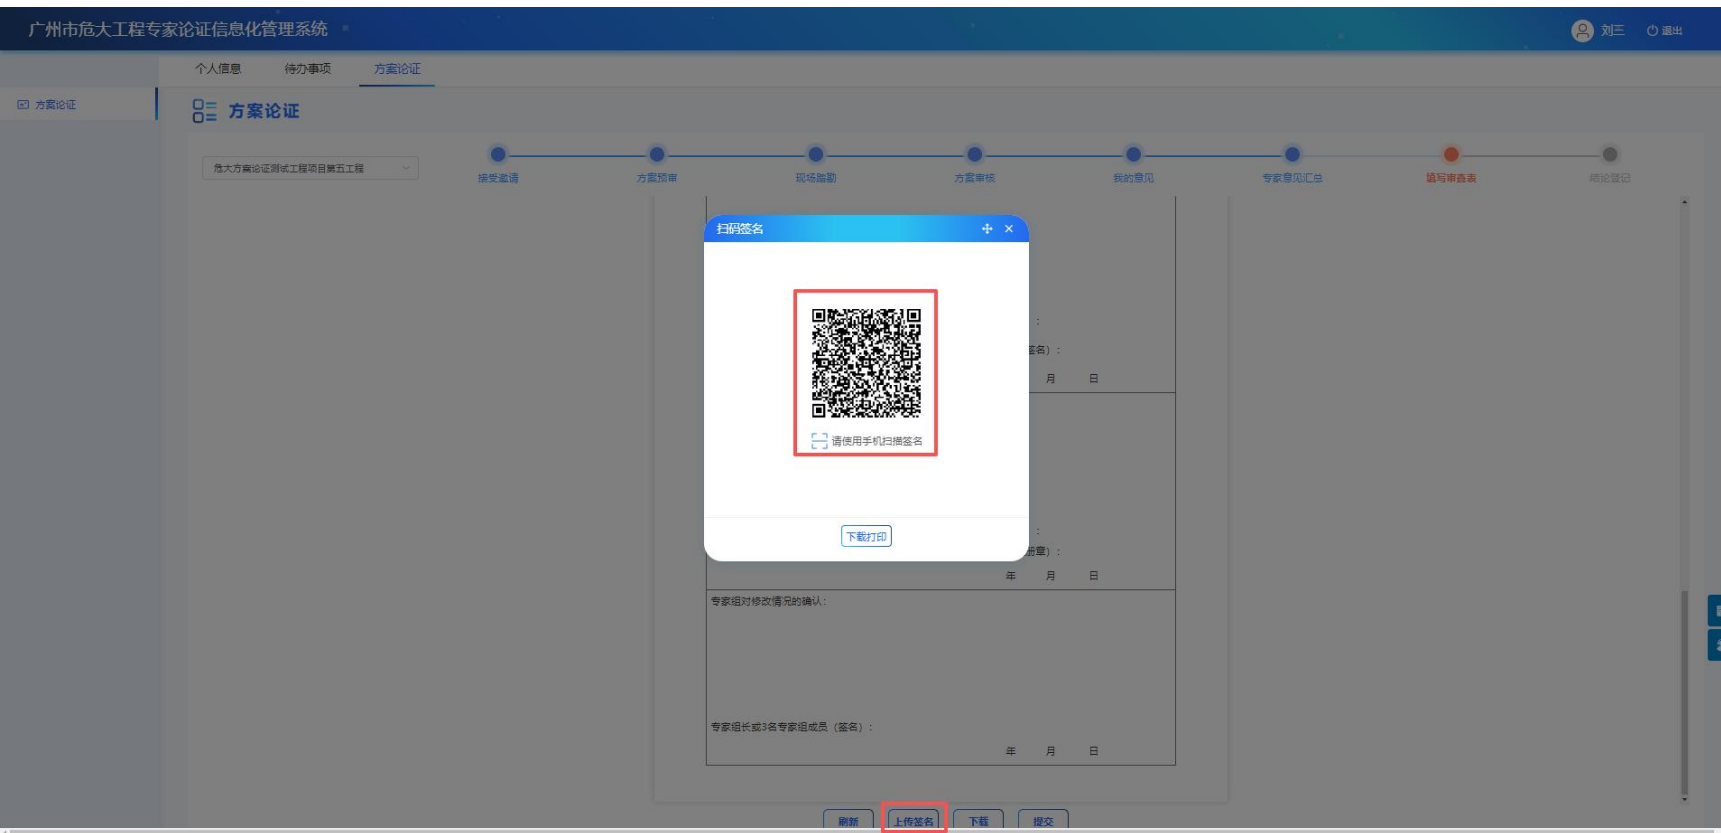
广州市危大工程专家论证信息化管理系统

刘三 退出

个人信息 待办事项 方案论证

方案论证

方案论证

危大方案论证测试工程项目第五工程

接受邀请 方案预审 现场勘查 方案审核 我的意见 专家意见汇总 填写审查表 结论登记

扫码签名

请使用手机扫描签名

下载打印

:

签名) :

月 日

:

盖章) :

年 月 日

专家组对修改情况的确认:

专家组长或3名专家组成员(签名):

年 月 日

刷新 上传签名 下载 提交